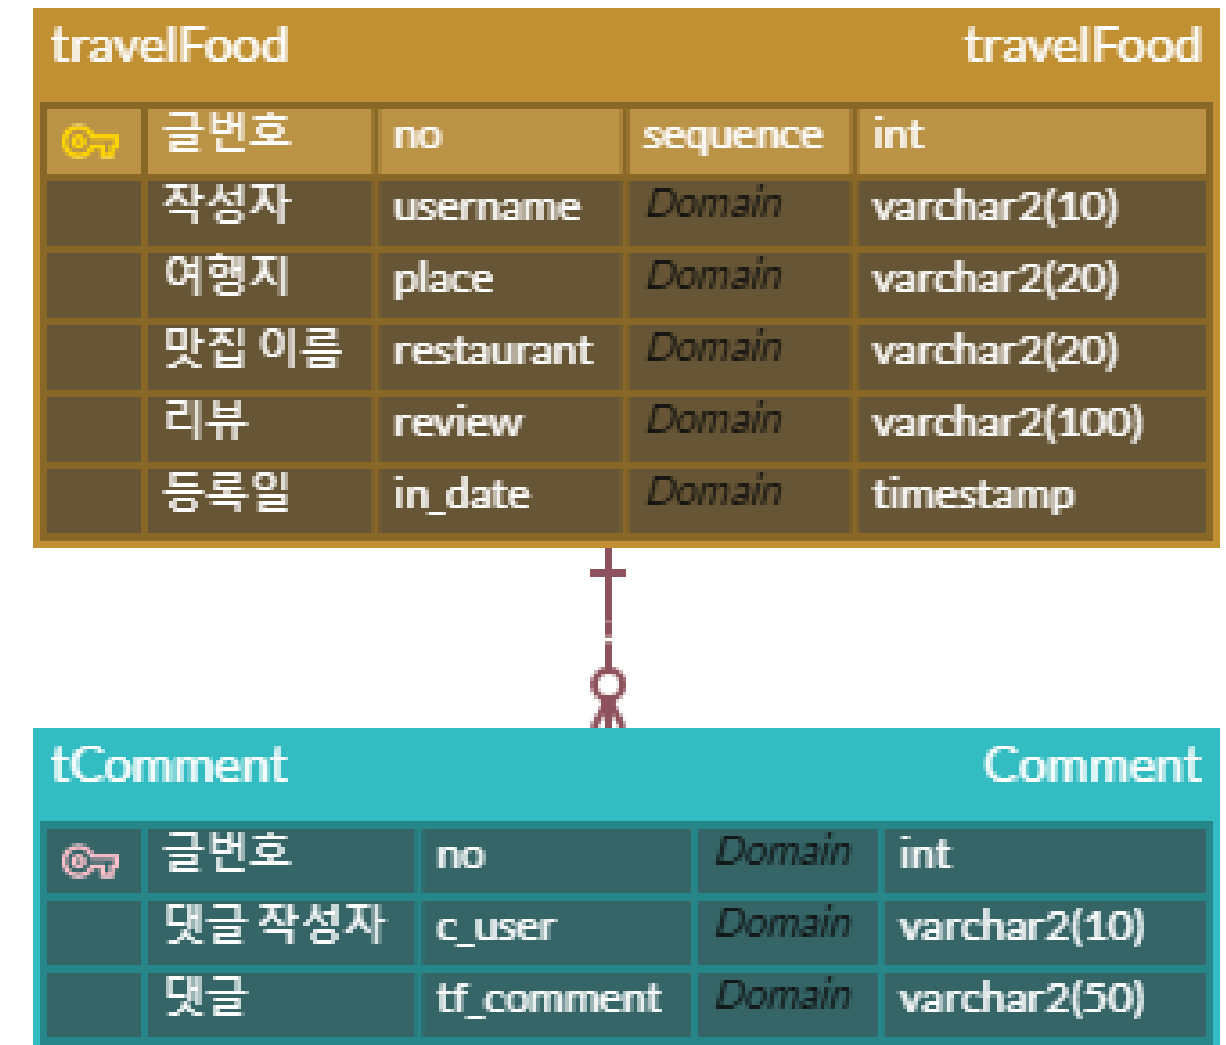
travelFood travelFood

| | | | |
|---|---|---|---|
| 글번호 | no | sequence | int |
| 작성자 | username | Domain | varchar2(10) |
| 여행지 | place | Domain | varchar2(20) |
| 맛집 이름 | restaurant | Domain | varchar2(20) |
| 리뷰 | review | Domain | varchar2(100) |
| 등록일 | in_date | Domain | timestamp |

tComment Comment

| | | | |
|---|---|---|---|
| 글번호 | no | Domain | int |
| 댓글 작성자 | c_user | Domain | varchar2(10) |
| 댓글 | tf_comment | Domain | varchar2(50) |